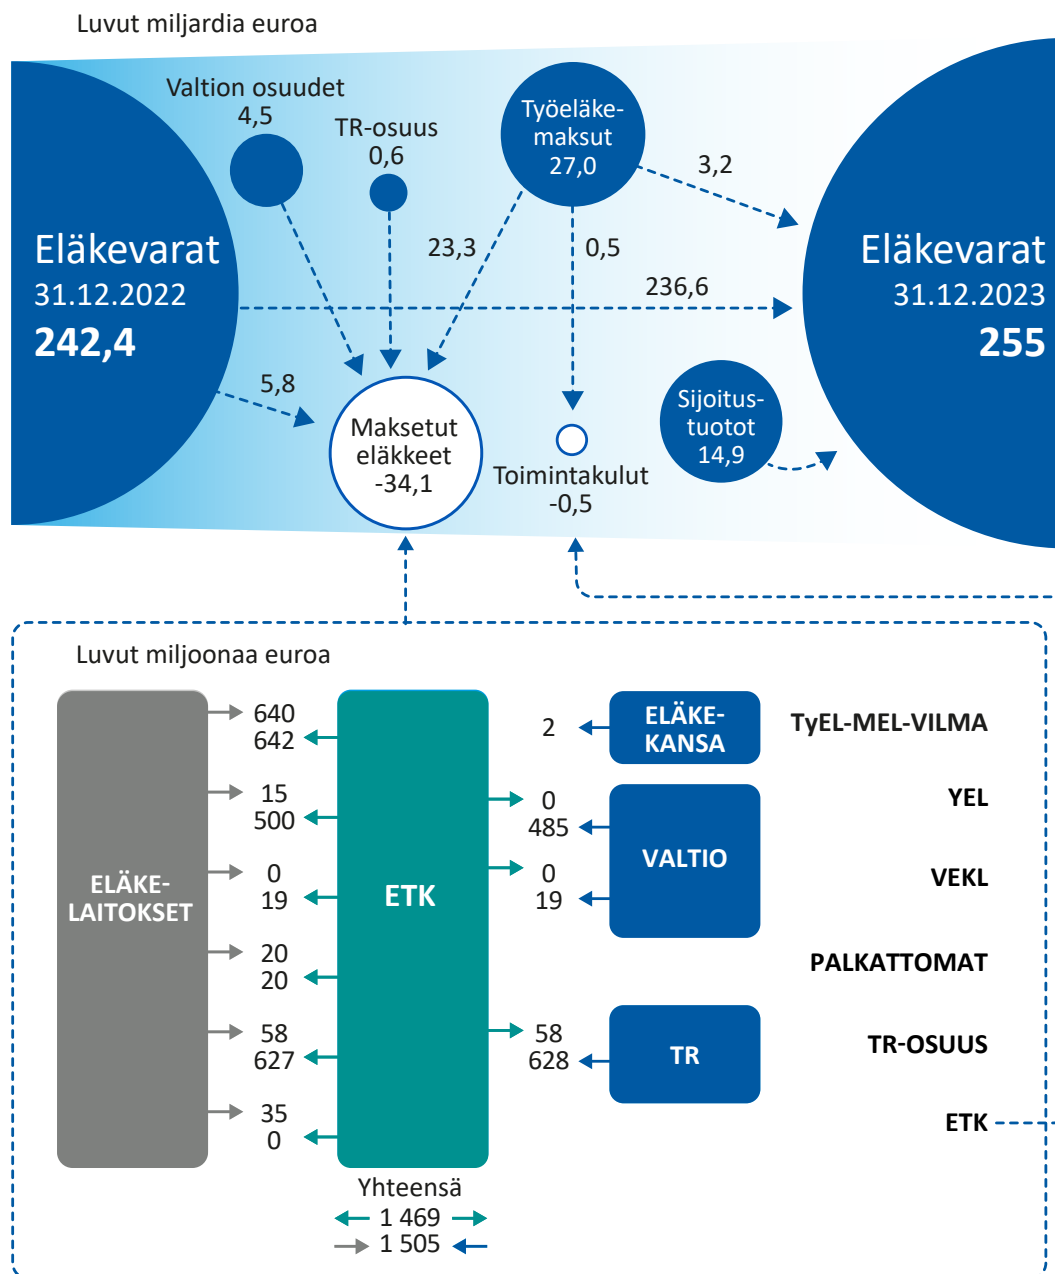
Luvut miljardia euroa

Valtion osuudet
4,5

TR-osuus
0,6

Työeläkemaksut
27,0

3,2

Eläkevarat
31.12.2022
242,4

23,3

0,5

Eläkevarat
31.12.2023
255

236,6

5,8

Maksetut eläkkeet
-34,1

Toimintakulut
-0,5

Sijoitustuotot
14,9

Luvut miljoonaa euroa

ELÄKELAITOKSET

640
642

15
500

0
19

20
20

58
627

35
0

ETK

2

0
485

0
19

58
628

ELÄKEKANSA

VALTIO

TR

TyEL-MEL-VILMA

YEL

VEKL

PALKATTOMAT

TR-OSUUS

ETK

Yhteensä
1 469
1 505